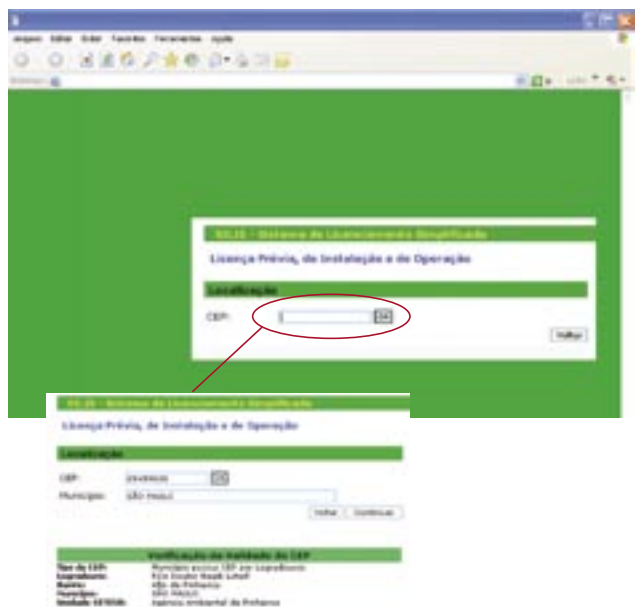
Arquivo Editar Exibir Favoritos Ferramentas Ajuda

SILIS - Sistema de Licenciamento Simplificado

Licença Prévia, de Instalação e de Operação

Localização

CEP: OK

Voltar

SILIS - Sistema de Licenciamento Simplificado

Licença Prévia, de Instalação e de Operação

Localização

CEP: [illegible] OK

Município: São Paulo

Voltar Continuar

Verificação da Validade do CEP

Tipo do CEP: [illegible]
Logradouro: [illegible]
Bairro: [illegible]
Município: São Paulo
Unidade CETESB: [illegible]